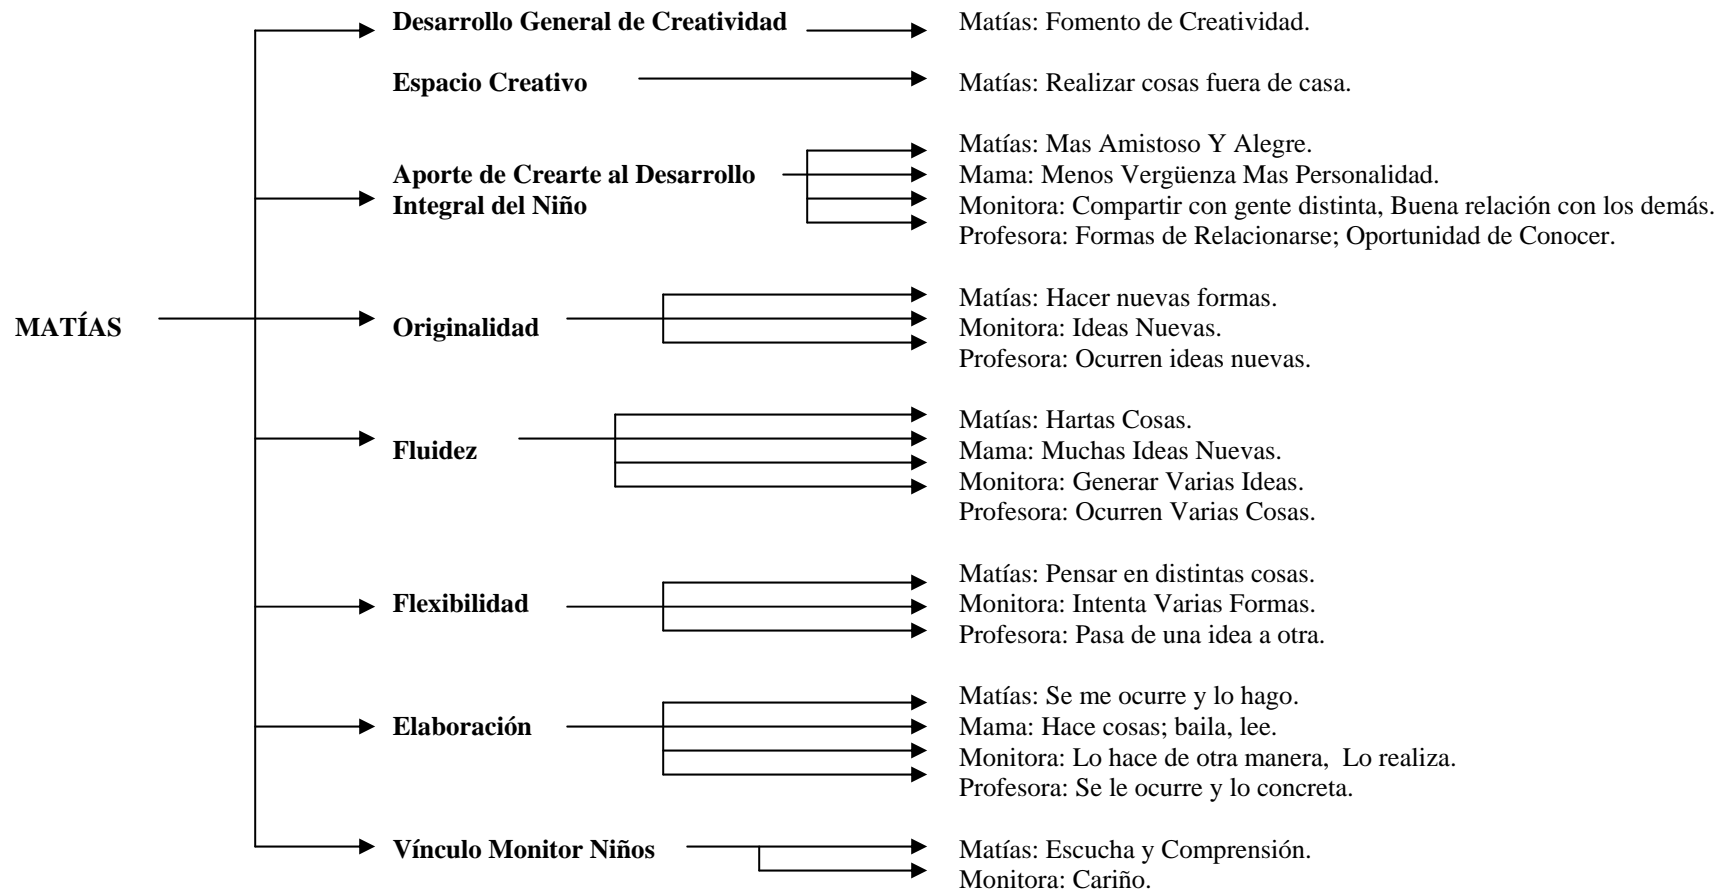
MATÍAS

Desarrollo General de Creatividad
Matías: Fomento de Creatividad.

Espacio Creativo
Matías: Realizar cosas fuera de casa.

Aporte de Crearte al Desarrollo Integral del Niño
Matías: Mas Amistoso Y Alegre.
Mama: Menos Vergüenza Mas Personalidad.
Monitora: Compartir con gente distinta, Buena relación con los demás.
Profesora: Formas de Relacionarse; Oportunidad de Conocer.

Originalidad
Matías: Hacer nuevas formas.
Monitora: Ideas Nuevas.
Profesora: Ocurren ideas nuevas.

Fluidez
Matías: Hartas Cosas.
Mama: Muchas Ideas Nuevas.
Monitora: Generar Varias Ideas.
Profesora: Ocurren Varias Cosas.

Flexibilidad
Matías: Pensar en distintas cosas.
Monitora: Intenta Varias Formas.
Profesora: Pasa de una idea a otra.

Elaboración
Matías: Se me ocurre y lo hago.
Mama: Hace cosas; baila, lee.
Monitora: Lo hace de otra manera, Lo realiza.
Profesora: Se le ocurre y lo concreta.

Vínculo Monitor Niños
Matías: Escucha y Comprensión.
Monitora: Cariño.